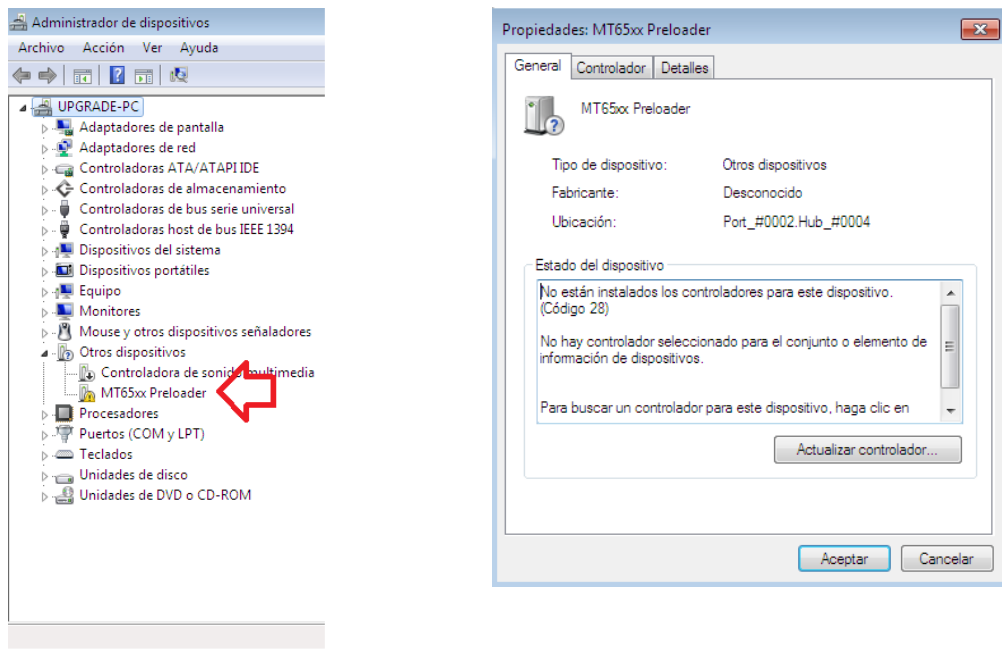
Administrador de dispositivos
Archivo Acción Ver Ayuda

UPGRADE-PC
Adaptadores de pantalla
Adaptadores de red
Controladoras ATA/ATAPI IDE
Controladoras de almacenamiento
Controladoras de bus serie universal
Controladoras host de bus IEEE 1394
Dispositivos del sistema
Dispositivos portátiles
Equipo
Monitores
Mouse y otros dispositivos señaladores
Otros dispositivos
Controladora de sonido multimedia
MT65xx Preloader
Procesadores
Puertos (COM y LPT)
Teclados
Unidades de disco
Unidades de DVD o CD-ROM

Propiedades: MT65xx Preloader
General Controlador Detalles
MT65xx Preloader
Tipo de dispositivo: Otros dispositivos
Fabricante: Desconocido
Ubicación: Port_#0002.Hub_#0004
Estado del dispositivo
No están instalados los controladores para este dispositivo. (Código 28)

No hay controlador seleccionado para el conjunto o elemento de información de dispositivos.

Para buscar un controlador para este dispositivo, haga clic en
Actualizar controlador...
Aceptar Cancelar